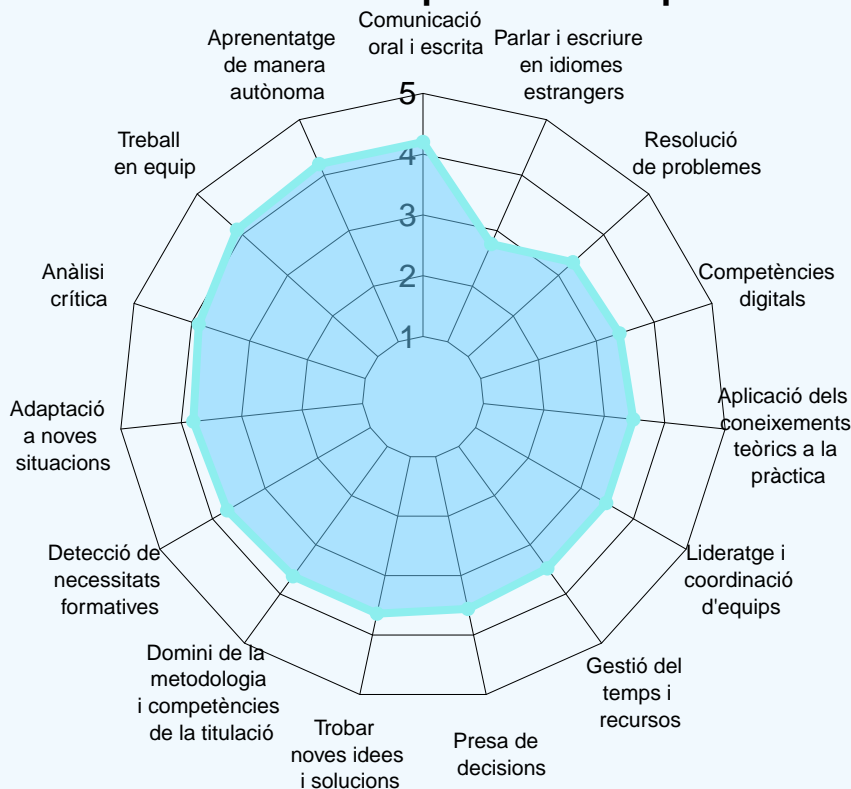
Comunicació oral i escrita

Parlar i escriure en idiomes estrangers

Resolució de problemes

Competències digitals

Aplicació dels coneixements teòrics a la pràctica

Lideratge i coordinació d'equips

Gestió del temps i recursos

Presa de decisions

Trobar noves idees i solucions

Domini de la metodologia i competències de la titulació

Detecció de necessitats formatives

Adaptació a noves situacions

Anàlisi crítica

Treball en equip

Aprenentatge de manera autònoma

5
4
3
2
1